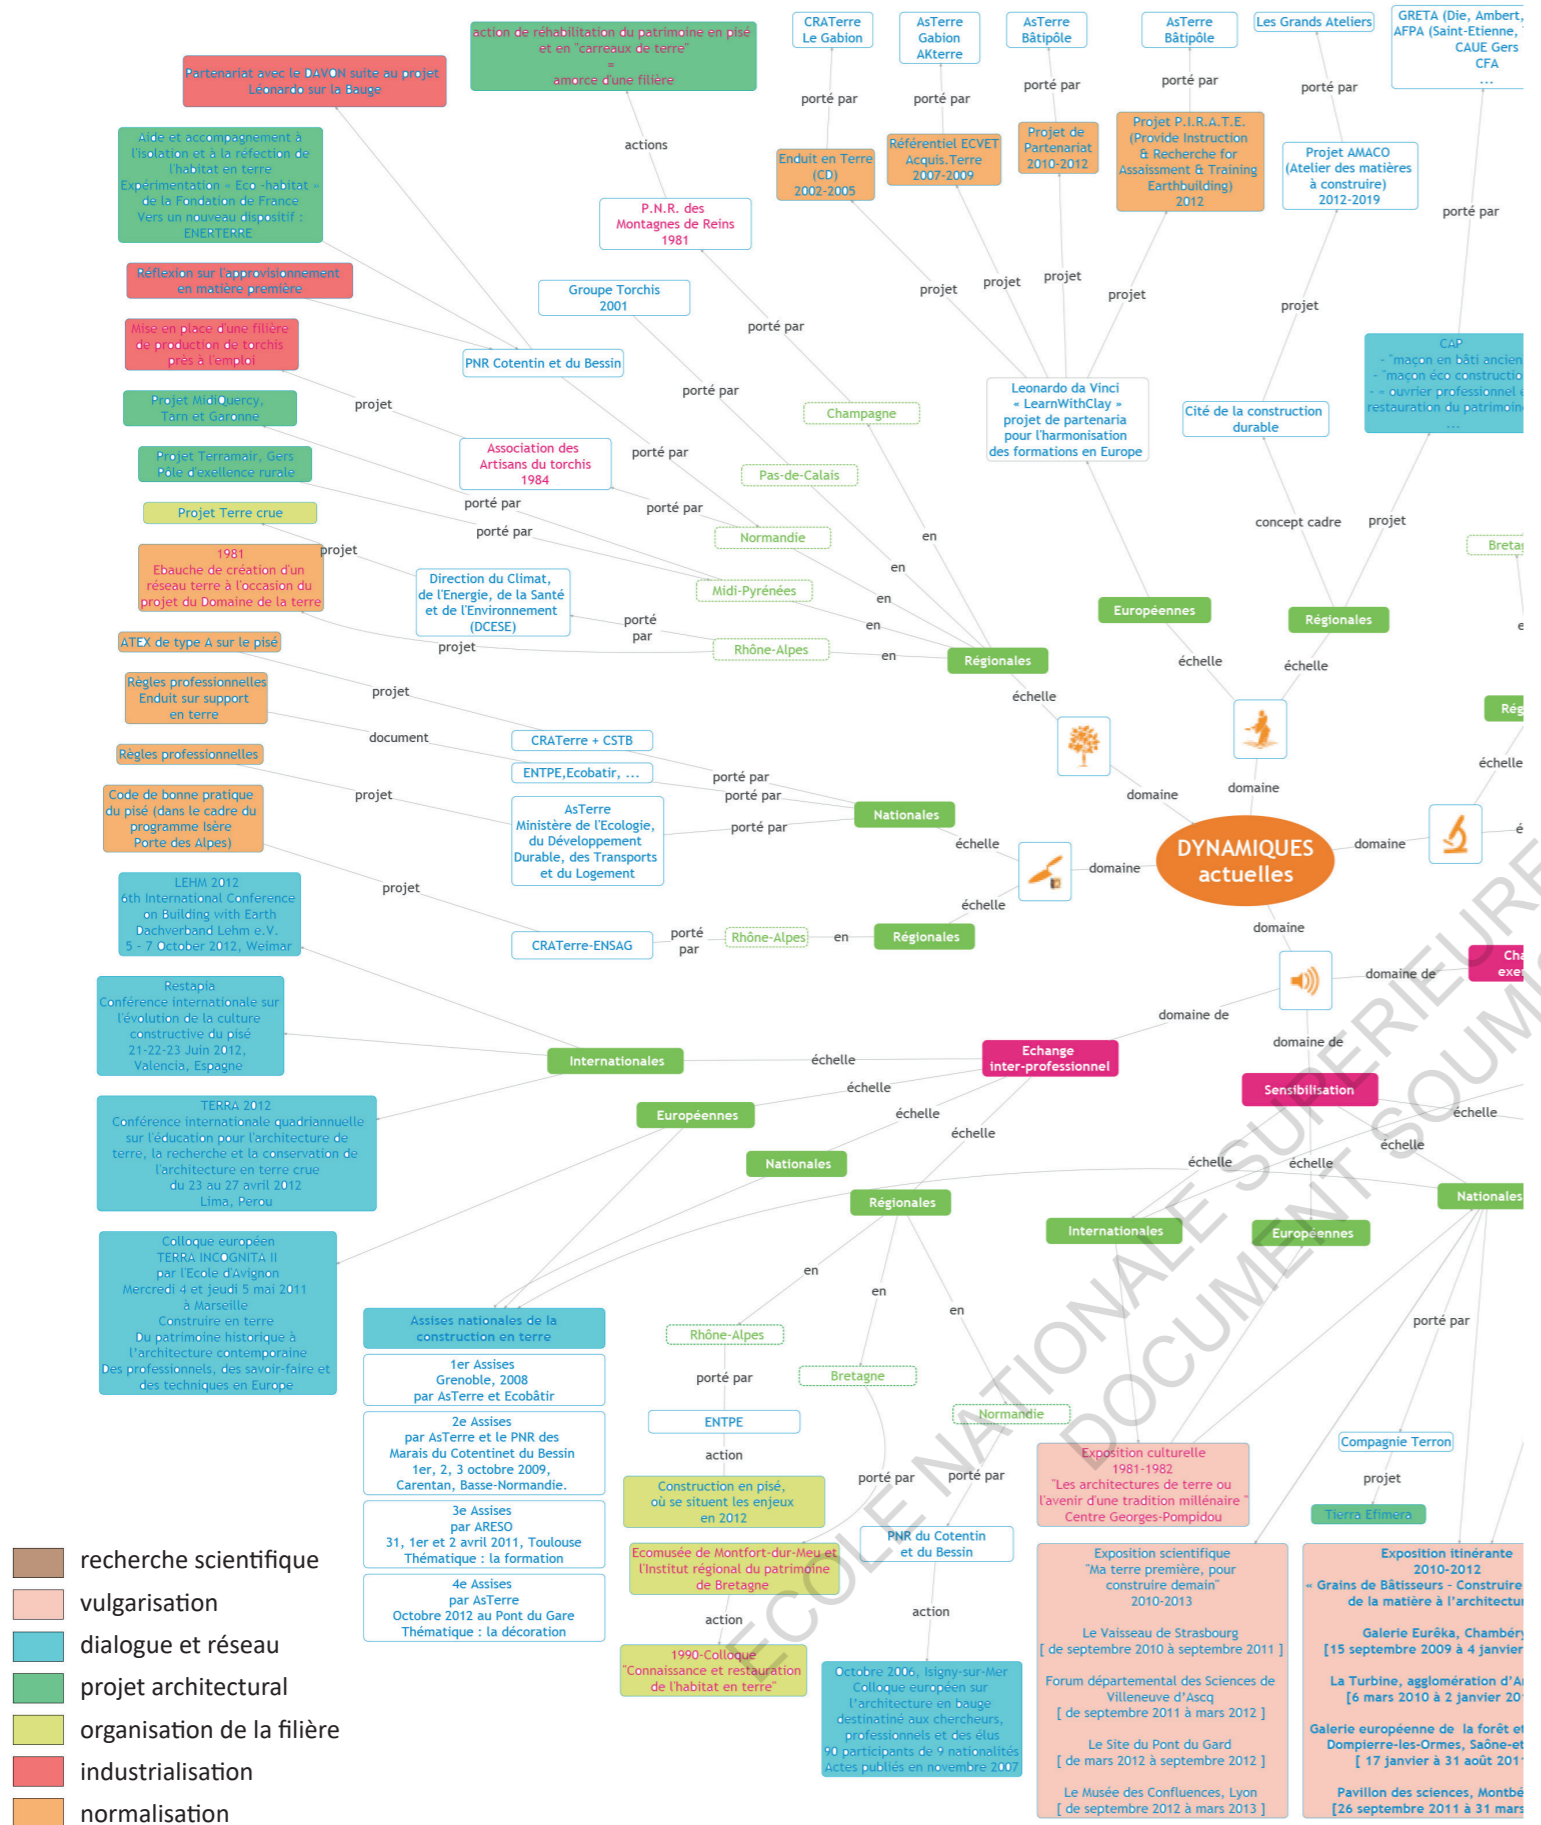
action de réhabilitation du patrimoine en pisé et en "carreaux de terre" = amorce d'une filière

Partenariat avec le DAVON suite au projet Léonardo sur la Bauge

CRATerre Le Gabion

AsTerre Gabion AKterre

AsTerre Bâtipôle

AsTerre Bâtipôle

Les Grands Ateliers

GRETA (Die, Ambert, AFPA (Saint-Etienne, CAUE Gers CFA ...

porté par

porté par

porté par

porté par

porté par

actions

Aide et accompagnement à l'isolation et à la réfection de l'habitat en terre Expérimentation « Eco -habitat » de la Fondation de France Vers un nouveau dispositif : ENERTERRE

Enduit en Terre (CD) 2002-2005

Référentiel ECVET Acquis.Terre 2007-2009

Projet de Partenariat 2010-2012

Projet P.I.R.A.T.E. (Provide Instruction & Recherche for Assessment & Training Earthbuilding) 2012

Projet AMACO (Atelier des matières à construire) 2012-2019

porté par

P.N.R. des Montagnes de Reins 1981

Réflexion sur l'approvisionnement en matière première

Groupe Torchis 2001

projet

projet

projet

projet

projet

Mise en place d'une filière de production de torchis prêt à l'emploi

PNR Cotentin et du Bessin

porté par

Projet MidiQuercy, Tarn et Garonne

projet

porté par

Champagne

Leonardo da Vinci « LearnWithClay » projet de partenaria pour l'harmonisation des formations en Europe

Cité de la construction durable

CAP - "maçon en bâti ancien - "maçon éco constructio - "ouvrier professionnel restauration du patrimoine ...

Projet Terramair, Gers Pôle d'excellence rurale

Association des Artisans du torchis 1984

porté par

Pas-de-Calais

porté par

porté par

Projet Terre crue

porté par

Normandie

en

concept cadre

projet

Breta

1981 Ebauche de création d'un réseau terre à l'occasion du projet du Domaine de la terre

projet

Direction du Climat, de l'Energie, de la Santé et de l'Environnement (DCESE)

Midi-Pyrénées

en

en

en

Européennes

Régionales

porté par

Rhône-Alpes

en

Régionales

échelle

échelle

ATEX de type A sur le pisé

projet

échelle

Rég

Règles professionnelles Enduit sur support en terre

projet

CRATerre + CSTB

document

ENTPE,Ecobatir, ...

Règles professionnelles

porté par

porté par

domaine

domaine

échelle

projet

AsTerre Ministère de l'Ecologie, du Développement Durable, des Transports et du Logement

porté par

Nationales

Code de bonne pratique du pisé (dans le cadre du programme Isère Porte des Alpes)

échelle

domaine

DYNAMIQUES actuelles

domaine

LEHM 2012 6th International Conference on Building with Earth Dachverband Lehm e.V. 5 - 7 October 2012, Weimar

projet

échelle

CRATerre-ENSAG

porté par

Rhône-Alpes

en

Régionales

domaine

Restapia Conférence internationale sur l'évolution de la culture constructive du pisé 21-22-23 Juin 2012, Valencia, Espagne

domaine de

Cha exer

domaine de

domaine de

Internationales

échelle

Echange inter-professionnel

Sensibilisation

échelle

échelle

TERRA 2012 Conférence internationale quadriannuelle sur l'éducation pour l'architecture de terre, la recherche et la conservation de l'architecture en terre crue du 23 au 27 avril 2012 Lima, Perou

Européennes

échelle

échelle

Nationales

échelle

échelle

échelle

Régionales

Nationales

Internationales

Européennes

Colloque européen TERRA INCOGNITA II par l'Ecole d'Avignon Mercredi 4 et jeudi 5 mai 2011 à Marseille Construire en terre Du patrimoine historique à l'architecture contemporaine Des professionnels, des savoir-faire et des techniques en Europe

en

en

en

Assises nationales de la construction en terre

Rhône-Alpes

porté par

1er Assises Grenoble, 2008 par AsTerre et Ecobâtir

porté par

Bretagne

Normandie

ENTPE

2e Assises par AsTerre et le PNR des Marais du Cotentinet du Bessin 1er, 2, 3 octobre 2009, Carentan, Basse-Normandie.

action

Exposition culturelle 1981-1982 "Les architectures de terre ou l'avenir d'une tradition millénaire " Centre Georges-Pompidou

Compagnie Terron

Construction en pisé, où se situent les enjeux en 2012

porté par

porté par

projet

3e Assises par ARESO 31, 1er et 2 avril 2011, Toulouse Thématique : la formation

PNR du Cotentin et du Bessin

Tierra Efimera

Ecomusée de Montfort-dur-Meu et l'Institut régional du patrimoine de Bretagne

Exposition scientifique "Ma terre première, pour construire demain" 2010-2013

Le Vaisseau de Strasbourg [ de septembre 2010 à septembre 2011 ]

Forum départemental des Sciences de Villeneuve d'Ascq [ de septembre 2011 à mars 2012 ]

Le Site du Pont du Gard [ de mars 2012 à septembre 2012 ]

Le Musée des Confluences, Lyon [ de septembre 2012 à mars 2013 ]

Exposition itinérante 2010-2012 « Grains de Bâtisseurs - Construire de la matière à l'architectur

Galerie Eurêka, Chambér [15 septembre 2009 à 4 janvier

La Turbine, agglomération d'A [6 mars 2010 à 2 janvier 20

Galerie européenne de la forêt e Dompierre-les-Ormes, Saône-et [ 17 janvier à 31 août 201

Pavillon des sciences, Montbé [26 septembre 2011 à 31 mars

4e Assises par AsTerre Octobre 2012 au Pont du Gare Thématique : la décoration

action

action

1990-Colloque "Connaissance et restauration de l'habitat en terre"

Octobre 2006, Isigny-sur-Mer Colloque européen sur l'architecture en bauge destinatiné aux chercheurs, professionnels et des élus 90 participants de 9 nationalités Actes publiés en novembre 2007

recherche scientifique
vulgarisation
dialogue et réseau
projet architectural
organisation de la filière
industrialisation
normalisation

ECOLE NATIONALE SUPERIEURE
DOCUMENT SOUMI